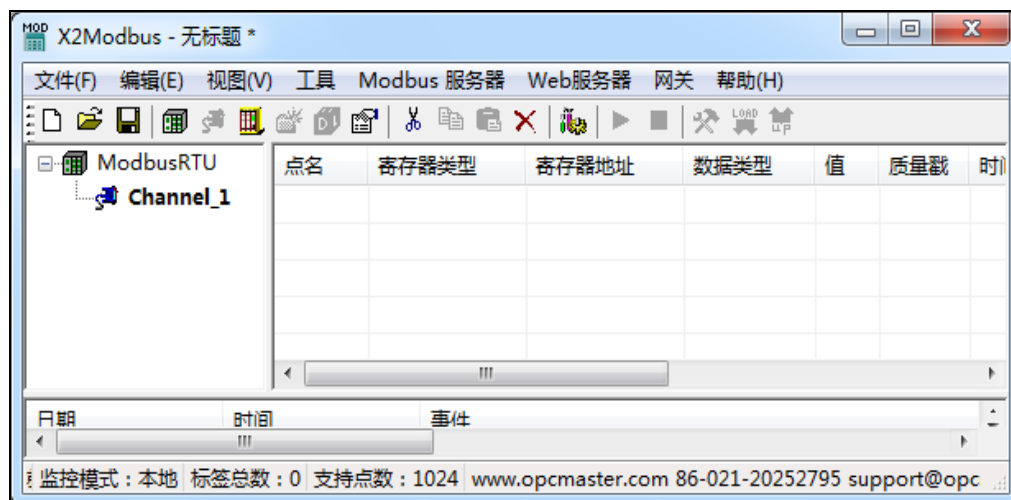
X2Modbus - 无标题 *

文件(F) 编辑(E) 视图(V) 工具 Modbus 服务器 Web服务器 网关 帮助(H)

ModbusRTU
Channel_1

| 点名 | 寄存器类型 | 寄存器地址 | 数据类型 | 值 | 质量戳 | 时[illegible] |
|---|---|---|---|---|---|---|

| 日期 | 时间 | 事件 |
|---|---|---|

监控模式：本地 标签总数：0 支持点数：1024 www.opcmaster.com 86-021-20252795 support@opc